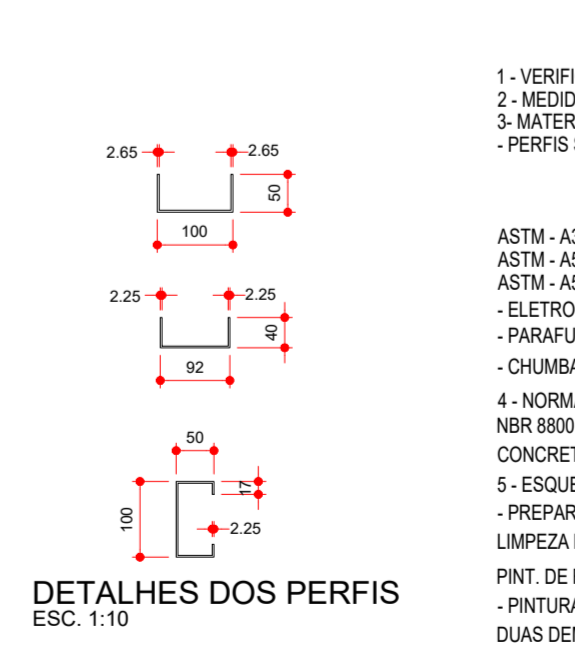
2.65
2.65
50
100
2.25
2.25
40
92
50
17
100
2.25

DETALHES DOS PERFIS
ESC. 1:10

1 - VERIFI
2 - MEDID
3- MATER
- PERFIS

ASTM - A3
ASTM - A5
ASTM - A5
- ELETRO
- PARAFU
- CHUMBA
4 - NORMA
NBR 8800
CONCRET
5 - ESQUE
- PREPAR
LIMPEZA
PINT. DE
- PINTURA
DUAS DE